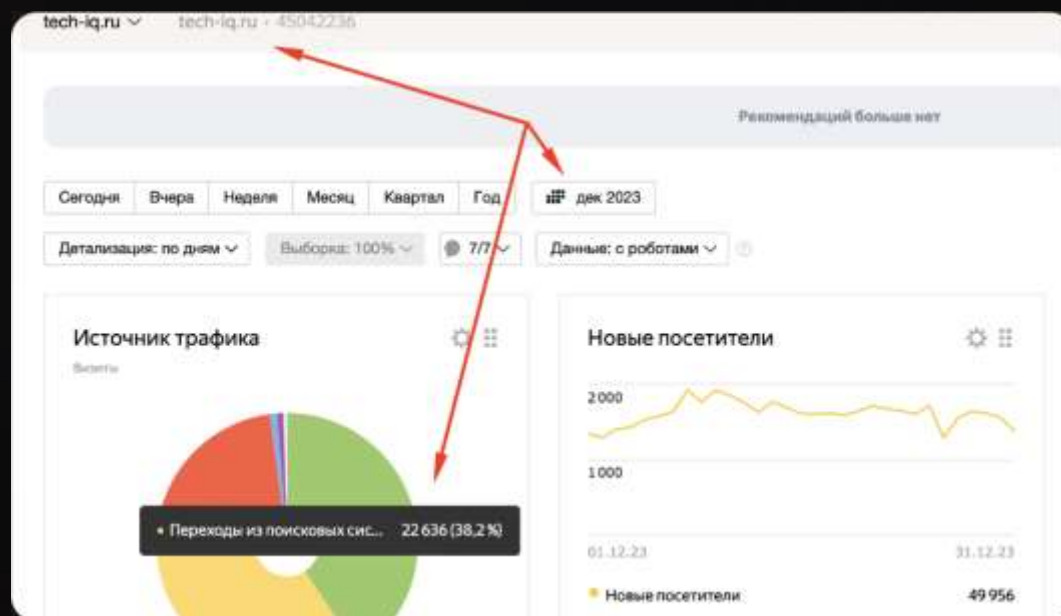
tech-iq.ru tech-iq.ru · 45042236

Рекомендаций больше нет

Сегодня Вчера Неделя Месяц Квартал Год дек 2023

Детализация: по дням Выборка: 100% 7/7 Данные: с роботами

Источник трафика

Визиты

• Переходы из поисковых сис... 22 636 (38,2 %)

Новые посетители

2 000

1 000

01.12.23

31.12.23

Новые посетители 49 956